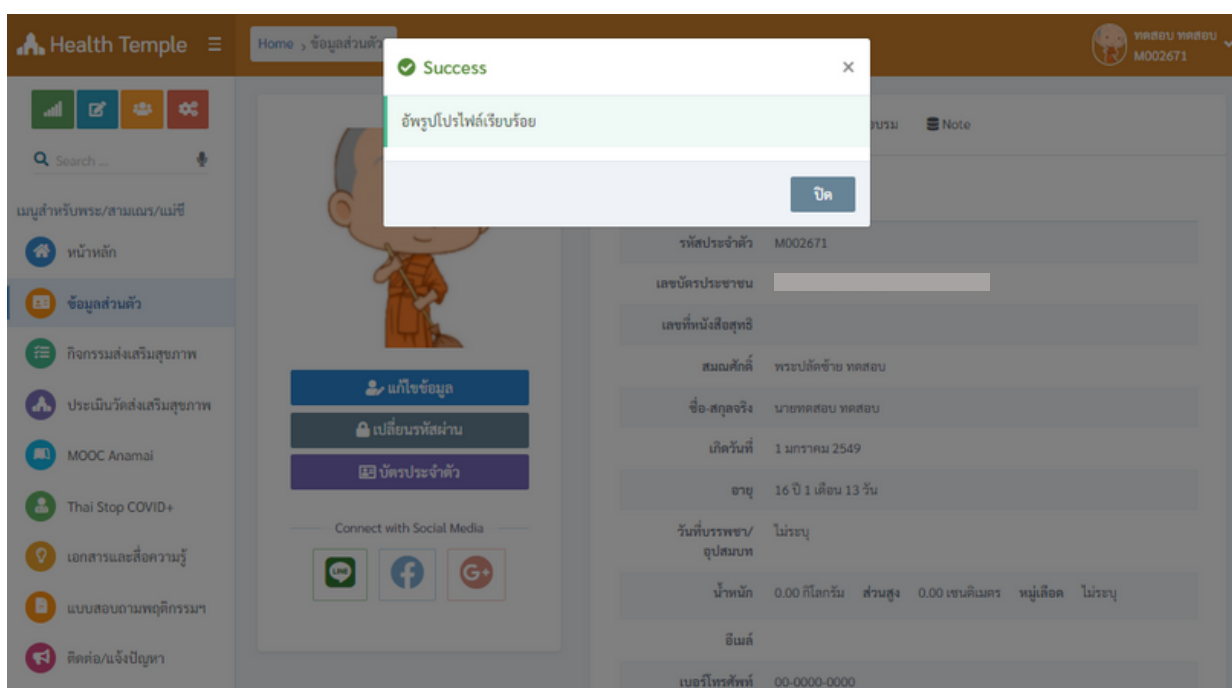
Health Temple ☰

Home › ข้อมูลส่วนตัว

ทดสอบ ทดสอบ
M002671

Search ...

เมนูสำหรับพระ/สามเณร/แม่ชี

หน้าหลัก

ข้อมูลส่วนตัว

กิจกรรมส่งเสริมสุขภาพ

ประเมินวัดส่งเสริมสุขภาพ

MOOC Anamai

Thai Stop COVID+

เอกสารและสื่อความรู้

แบบสอบถามพฤติกรรมฯ

ติดต่อ/แจ้งปัญหา

Success ×

อัพรูปโปรไฟล์เรียบร้อย

ปิด

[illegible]อบรม Note

แก้ไขข้อมูล

เปลี่ยนรหัสผ่าน

บัตรประจำตัว

Connect with Social Media

| | |
|---|---|
| รหัสประจำตัว | M002671 |
| เลขบัตรประชาชน | |
| เลขที่หนังสือสุทธิ | |
| สมณศักดิ์ | พระปลัดซ้าย ทดสอบ |
| ชื่อ-สกุลจริง | นายทดสอบ ทดสอบ |
| เกิดวันที่ | 1 มกราคม 2549 |
| อายุ | 16 ปี 1 เดือน 13 วัน |
| วันที่บรรพชา/อุปสมบท | ไม่ระบุ |
| น้ำหนัก | 0.00 กิโลกรัม ส่วนสูง 0.00 เซนติเมตร หมู่เลือด ไม่ระบุ |
| อีเมล์ | |
| เบอร์โทรศัพท์ | 00-0000-0000 |